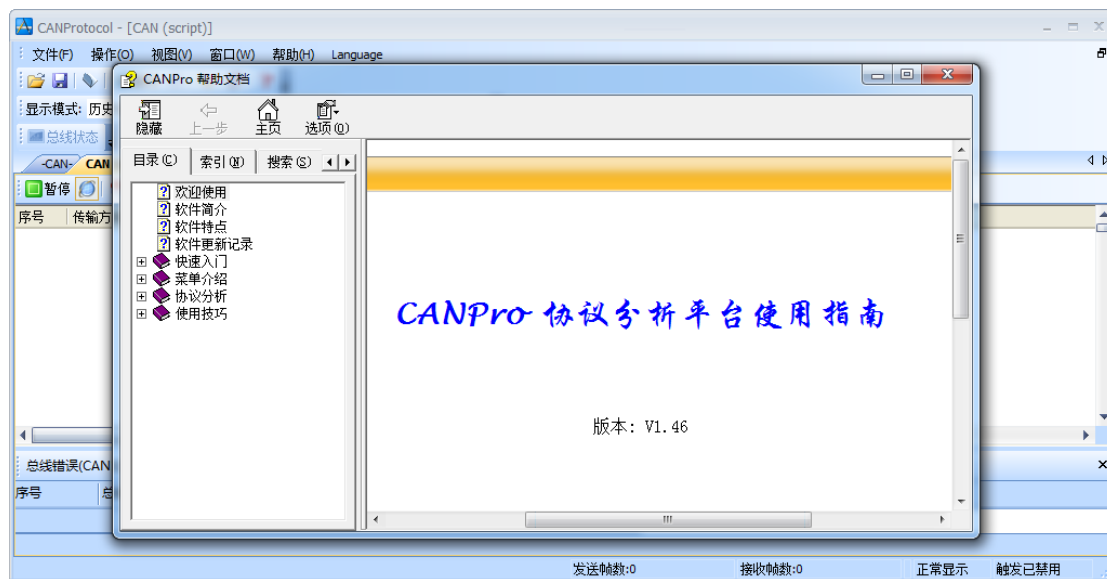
CANProtocol - [CAN (script)]

文件(F) 操作(O) 视图(V) 窗口(W) 帮助(H) Language

显示模式: 历史

总线状态

-CAN- CAN

暂停

序号 传输方

总线错误(CAN

序号 总

CANPro 帮助文档

隐藏 上一步 主页 选项(O)

目录(C) 索引(N) 搜索(S)

欢迎使用
软件简介
软件特点
软件更新记录
快速入门
菜单介绍
协议分析
使用技巧

CANPro 协议分析平台使用指南

版本: V1.46

发送帧数:0 接收帧数:0 正常显示 触发已禁用